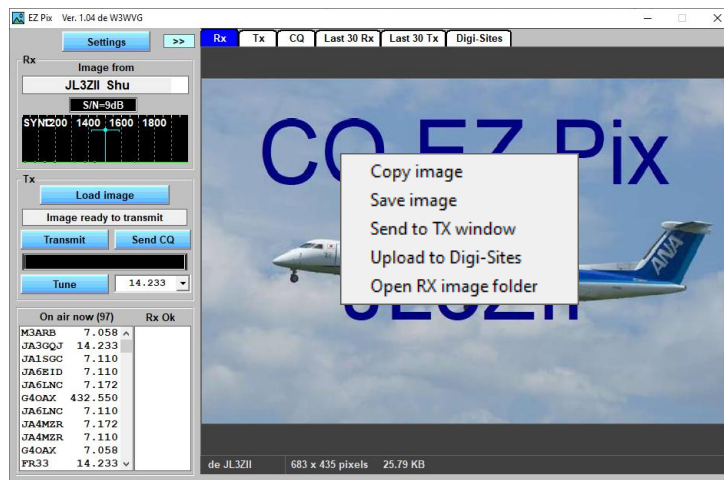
EZ Pix Ver. 1.04 de W3WVG

Settings
>>

Rx
Image from
JL3ZII Shu
S/N=9dB
SYNC 1200 1400 1600 1800

Tx
Load image
Image ready to transmit
Transmit
Send CQ
Tune
14.233

On air now (97)
Rx Ok

| | |
|---|---|
| M3ARB | 7.058 |
| JA3GQJ | 14.233 |
| JA1SGC | 7.110 |
| JA6EID | 7.110 |
| JA6LNC | 7.172 |
| G4OAX | 432.550 |
| JA6LNC | 7.110 |
| JA4MZR | 7.172 |
| JA4MZR | 7.110 |
| G4OAX | 7.058 |
| FR33 | 14.233 |

Rx
Tx
CQ
Last 30 Rx
Last 30 Tx
Digi-Sites

CQ EZ Pix
JL3ZII
ANA

Copy image
Save image
Send to TX window
Upload to Digi-Sites
Open RX image folder

de JL3ZII
683 x 435 pixels
25.79 KB